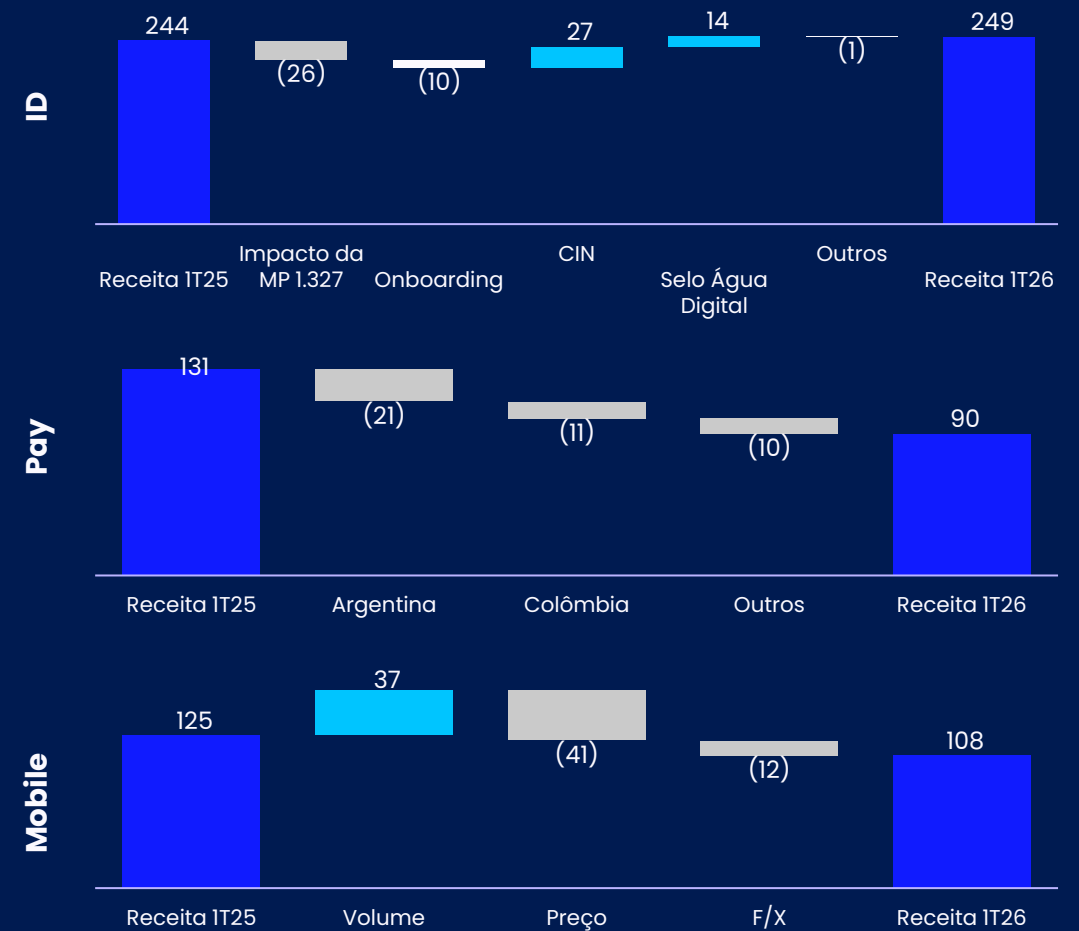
ID

244
(26)
(10)
27
14
(1)
249

Receita 1T25
Impacto da MP 1.327
Onboarding
CIN
Selo Água Digital
Outros
Receita 1T26

Pay

131
(21)
(11)
(10)
90

Receita 1T25
Argentina
Colômbia
Outros
Receita 1T26

Mobile

125
37
(41)
(12)
108

Receita 1T25
Volume
Preço
F/X
Receita 1T26